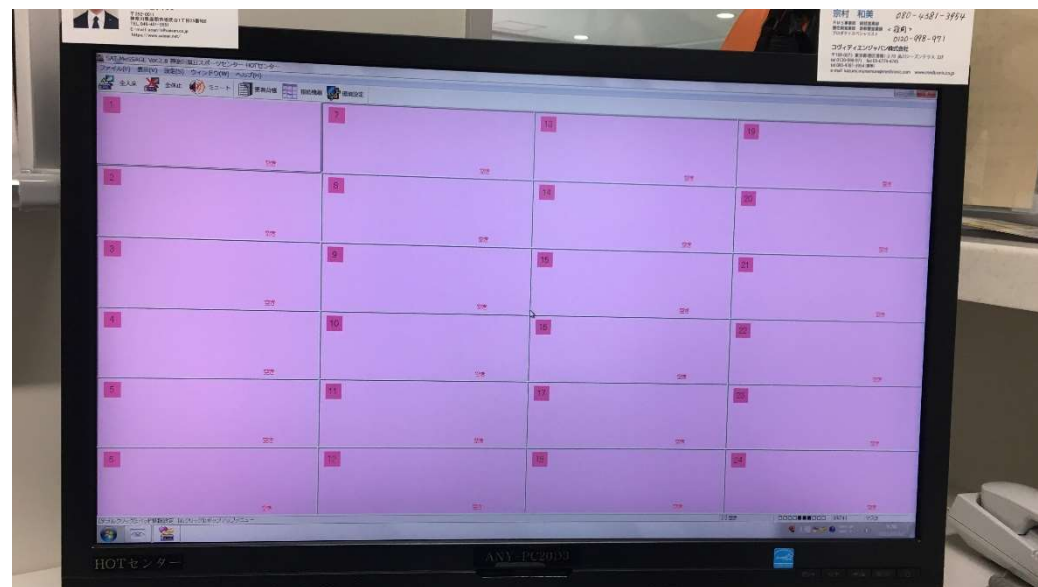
宗村 和美 080-4381-3954
コグディエンジャパン株式会社

ファイル(F) 表示(V) 設定(S) ウインドウ(W) ヘルプ(H)
全入金 全休止 モニート 景表自信 照明機能 機能設定

1 空き
7 空き
13 空き
19 空き
2 空き
8 空き
14 空き
20 空き
3 空き
9 空き
15 空き
21 空き
4 空き
10 空き
16 空き
22 空き
5 空き
11 空き
17 空き
23 空き
6 空き
12 空き
18 空き
24 空き

HOTセンター
ANY-PC2003